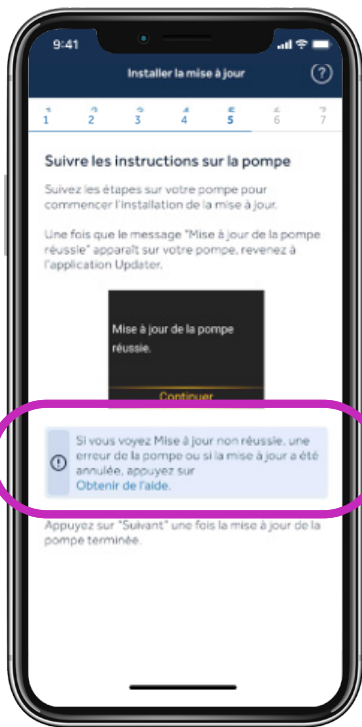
9:41

Installer la mise à jour

?

1 2 3 4 5 6 7

Suivre les instructions sur la pompe

Suivez les étapes sur votre pompe pour commencer l'installation de la mise à jour.

Une fois que le message "Mise à jour de la pompe réussie" apparaît sur votre pompe, revenez à l'application Updater.

Mise à jour de la pompe réussie.

Continuer

Si vous voyez Mise à jour non réussie, une erreur de la pompe ou si la mise à jour a été annulée, appuyez sur Obtenir de l'aide.

Appuyez sur "Suivant" une fois la mise à jour de la pompe terminée.